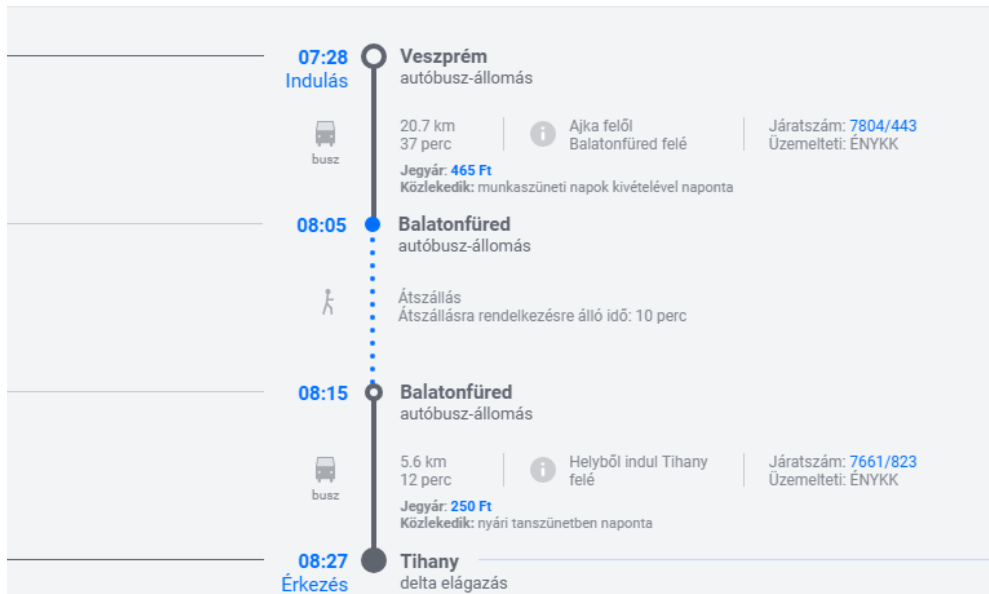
07:28
Indulás

Veszprém
autóbusz-állomás

busz

20.7 km
37 perc

Ajka felől
Balatonfüred felé

Járatszám: 7804/443
Üzemelteti: ÉNYKK

Jegyár: 465 Ft
Közlekedik: munkaszüneti napok kivételével naponta

08:05

Balatonfüred
autóbusz-állomás

Átszállás
Átszállásra rendelkezésre álló idő: 10 perc

08:15

Balatonfüred
autóbusz-állomás

busz

5.6 km
12 perc

Helyből indul Tihany felé

Járatszám: 7661/823
Üzemelteti: ÉNYKK

Jegyár: 250 Ft
Közlekedik: nyári tanszünetben naponta

08:27
Érkezés

Tihany
delta elágazás